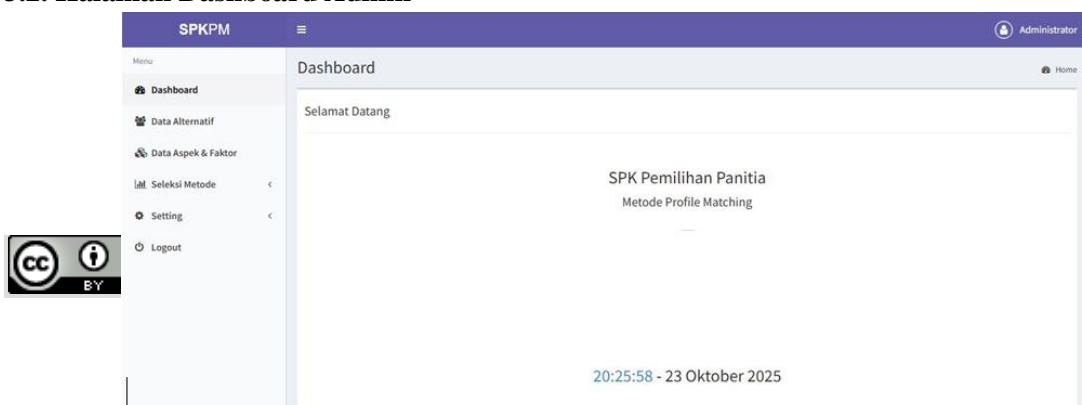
3.2. Halaman Dashboard Admin

SPKPM

≡

Administrator

Menu

Dashboard

Data Alternatif

Data Aspek & Faktor

Seleksi Metode

Setting

Logout

Dashboard

Home

Selamat Datang

SPK Pemilihan Panitia

Metode Profile Matching

20:25:58 - 23 Oktober 2025

cc BY